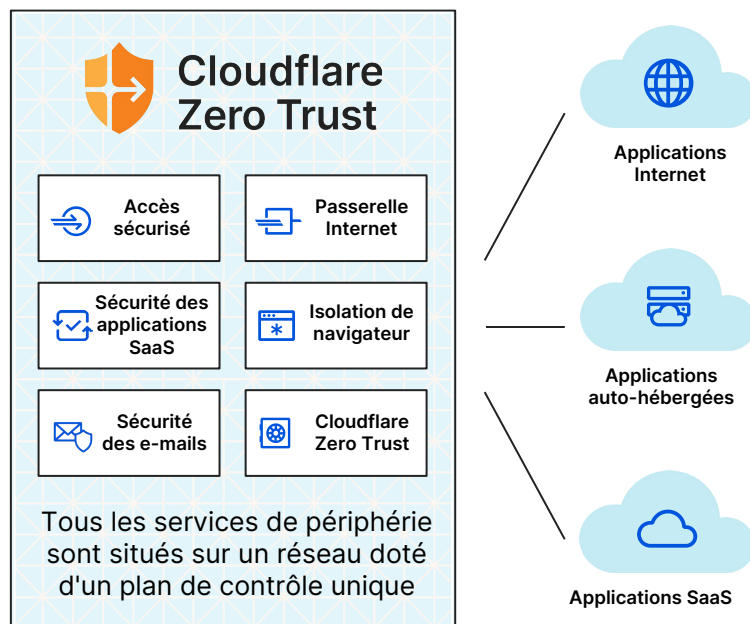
Cloudflare Zero Trust

Accès sécurisé

Passerelle Internet

Sécurité des applications SaaS

Isolation de navigateur

Sécurité des e-mails

Cloudflare Zero Trust

Tous les services de périphérie sont situés sur un réseau doté d'un plan de contrôle unique

Applications Internet

Applications auto-hébergées

Applications SaaS